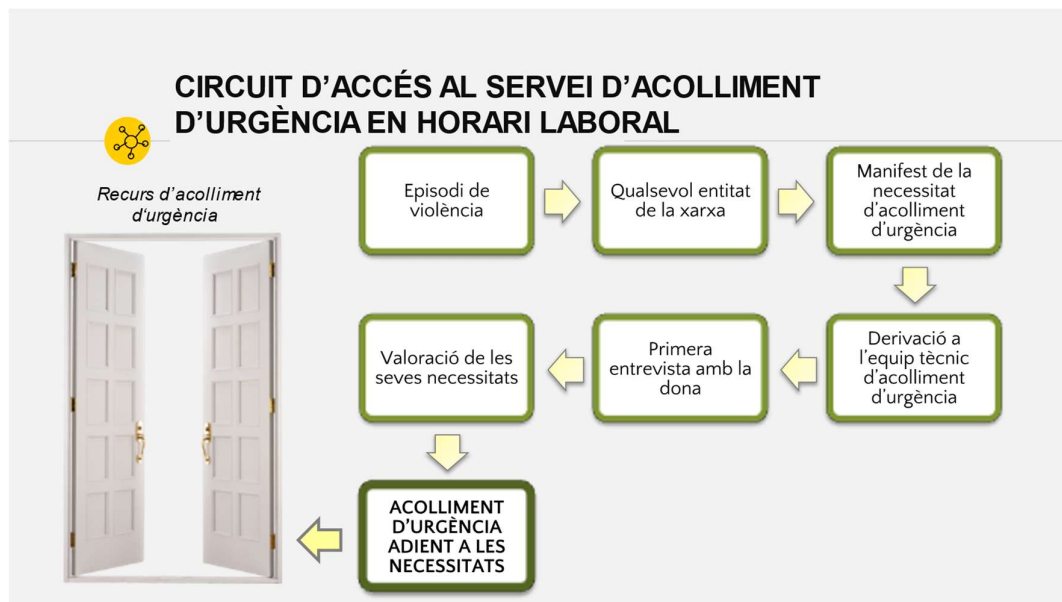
CIRCUIT D’ACCÉS AL SERVEI D’ACOLLIMENT D’URGÈNCIA EN HORARI LABORAL

Recurs d’acolliment d’urgència

Episodi de violència

Qualsevol entitat de la xarxa

Manifest de la necessitat d’acolliment d’urgència

Derivació a l’equip tècnic d’acolliment d’urgència

Primera entrevista amb la dona

Valoració de les seves necessitats

ACOLLIMENT D’URGÈNCIA ADIENT A LES NECESSITATS